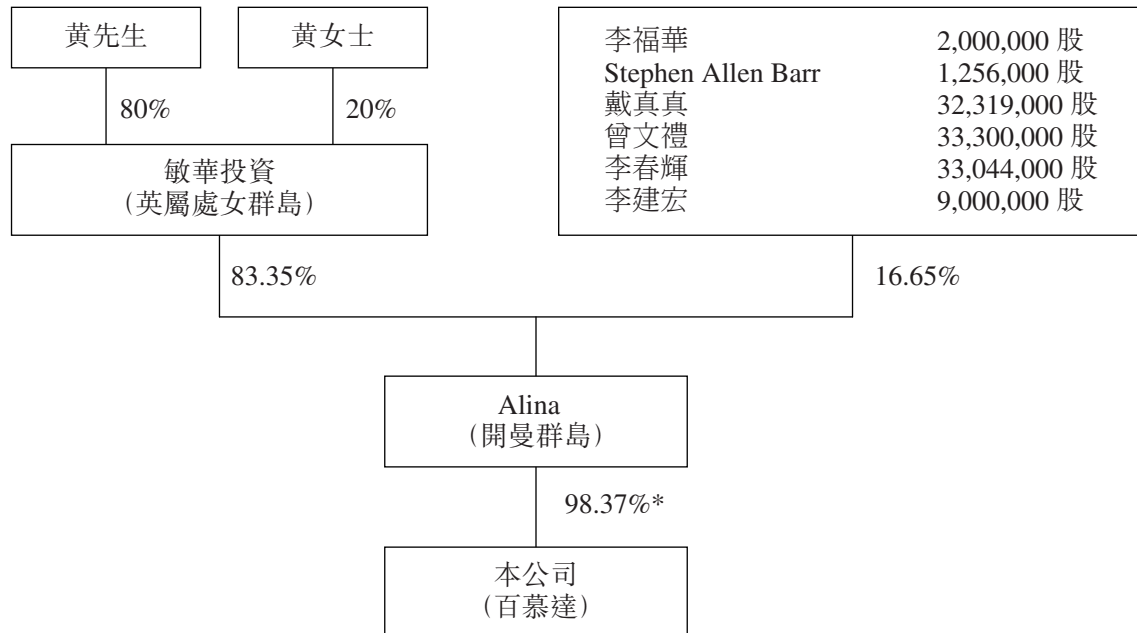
黃先生

黃女士

80%

20%

敏華投資
(英屬處女群島)

| | |
|---|---|
| 李福華 | 2,000,000 股 |
| Stephen Allen Barr | 1,256,000 股 |
| 戴真真 | 32,319,000 股 |
| 曾文禮 | 33,300,000 股 |
| 李春輝 | 33,044,000 股 |
| 李建宏 | 9,000,000 股 |

83.35%

16.65%

Alina
(開曼群島)

98.37%*

本公司
(百慕達)